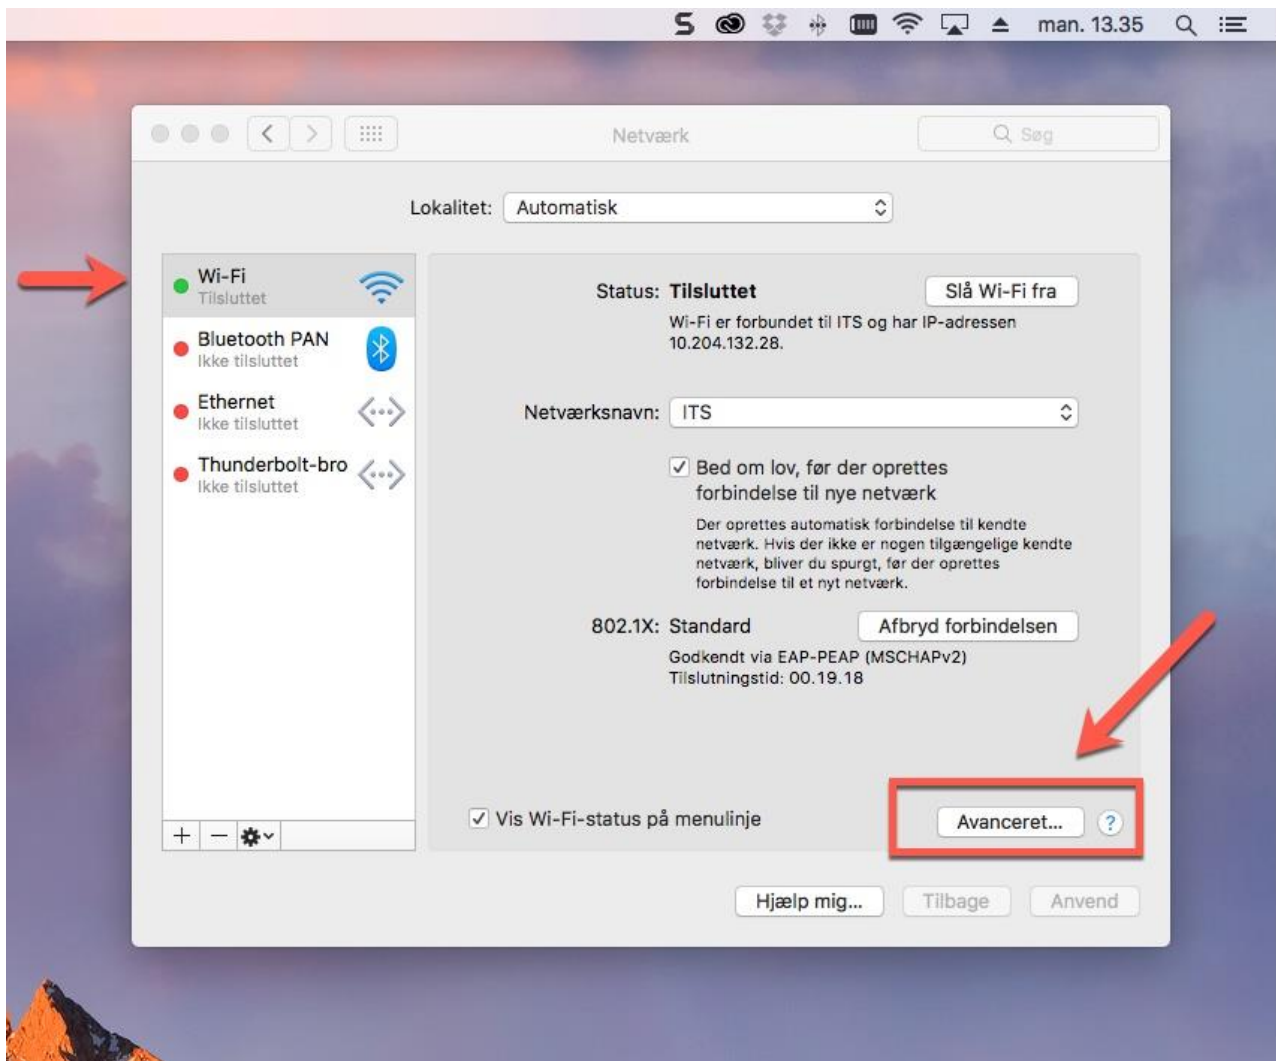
man. 13.35

Netværk

Søg

Lokalitet: Automatisk

Wi-Fi
Tilsluttet

Bluetooth PAN
Ikke tilsluttet

Ethernet
Ikke tilsluttet

Thunderbolt-bro
Ikke tilsluttet

Status: Tilsluttet

Slå Wi-Fi fra

Wi-Fi er forbundet til ITS og har IP-adressen 10.204.132.28.

Netværksnavn: ITS

Bed om lov, før der oprettes forbindelse til nye netværk

Der oprettes automatisk forbindelse til kendte netværk. Hvis der ikke er nogen tilgængelige kendte netværk, bliver du spurgt, før der oprettes forbindelse til et nyt netværk.

802.1X: Standard

Afbryd forbindelsen

Godkendt via EAP-PEAP (MSCHAPv2)
Tilslutningstid: 00.19.18

Vis Wi-Fi-status på menulinje

Avanceret...

?

Hjælp mig...

Tilbage

Anvend